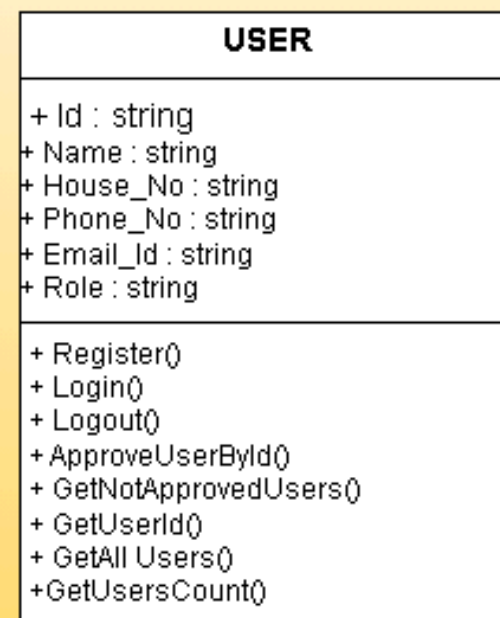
USER

+ Id : string
+ Name : string
+ House_No : string
+ Phone_No : string
+ Email_Id : string
+ Role : string

+ Register()
+ Login()
+ Logout()
+ ApproveUserById()
+ GetNotApprovedUsers()
+ GetUserId()
+ GetAll Users()
+GetUsersCount()